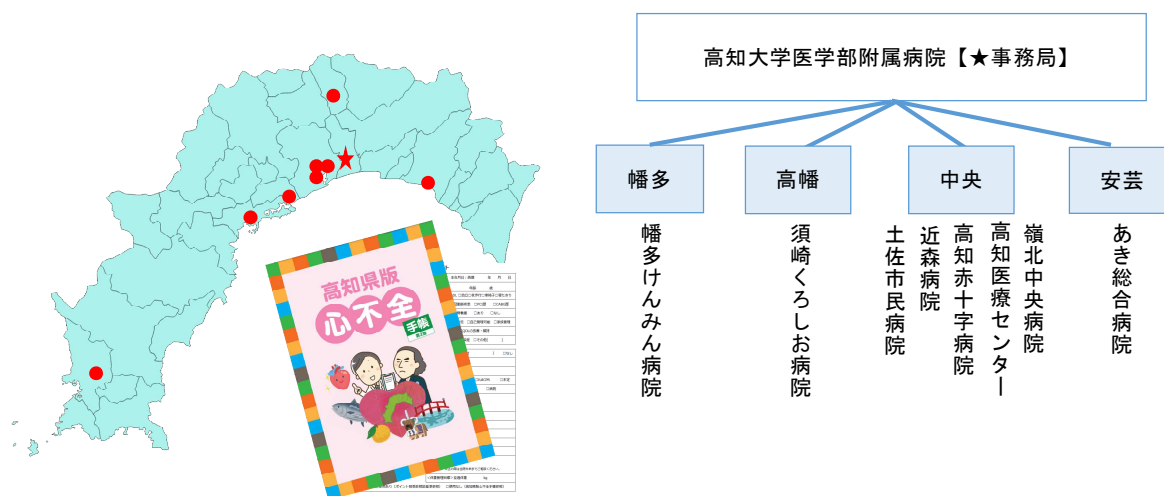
高知県版
心不全
手帳
第2版

高知大学医学部附属病院【★事務局】

幡多

高幡

中央

安芸

幡多けんみん病院

須崎くろしお病院

土佐市民病院

近森病院

高知赤十字病院

高知医療センター

嶺北中央病院

あき総合病院